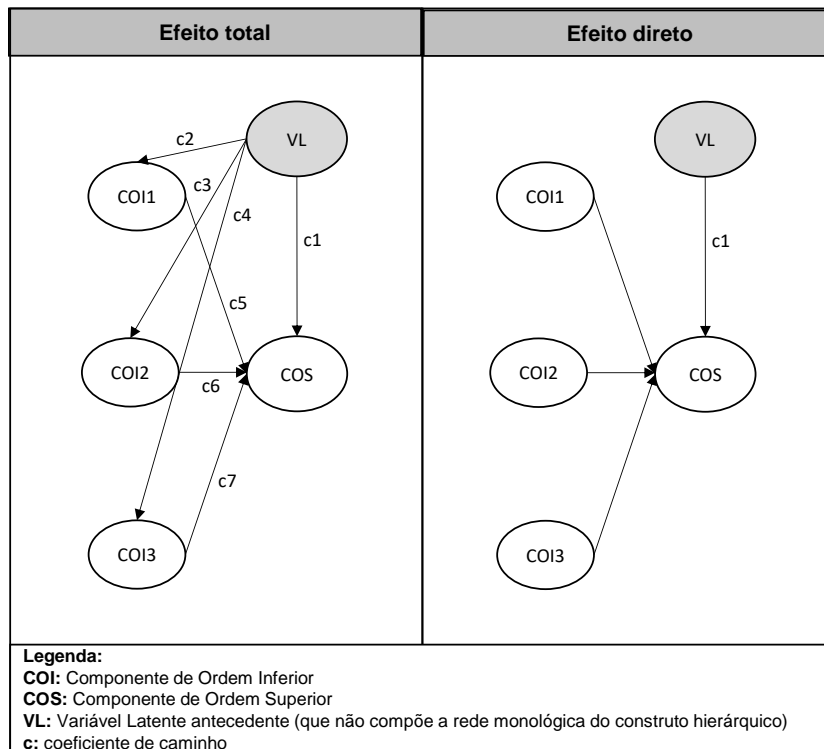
| Efeito total | Efeito direto |
|---|---|
| c2 VL c3 COI1 c4 c1 c5 COI2 c6 COS c7 COI3 | VL COI1 c1 COI2 COS COI3 |

**Legenda:**
**COI:** Componente de Ordem Inferior
**COS:** Componente de Ordem Superior
**VL:** Variável Latente antecedente (que não compõe a rede monológica do construto hierárquico)
**c:** coeficiente de caminho